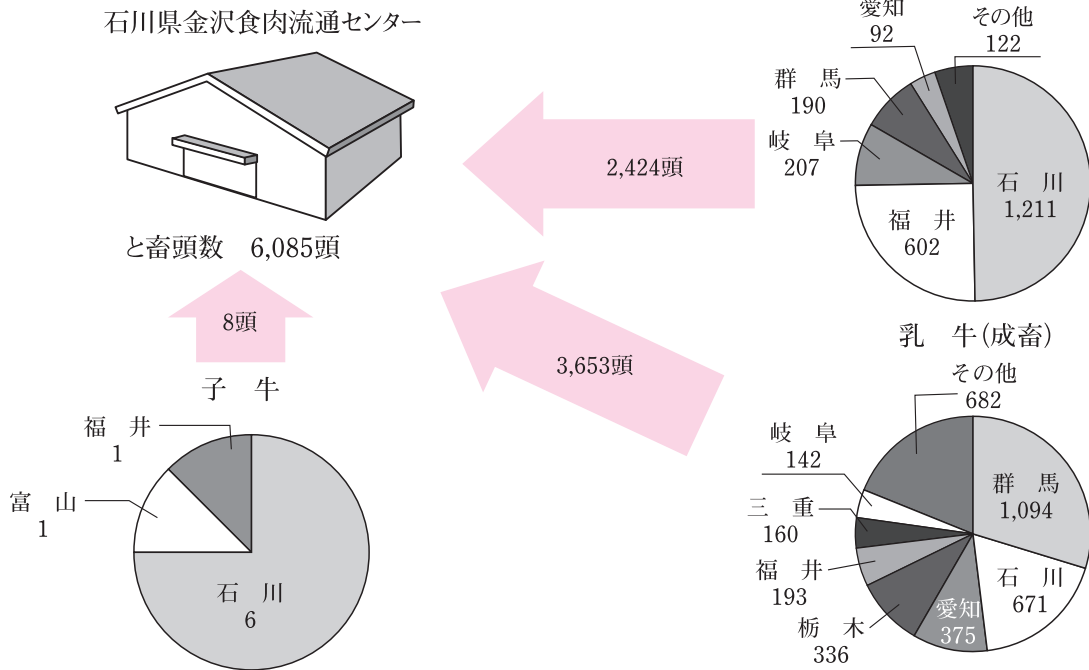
石川県金沢食肉流通センター

と畜頭数　6,085頭

8頭

子　牛

福　井
1

富　山
1

石　川
6

2,424頭

愛知
92

その他
122

群　馬
190

岐　阜
207

石　川
1,211

福　井
602

3,653頭

乳　牛（成畜）

その他
682

岐　阜
142

群　馬
1,094

三　重
160

福　井
193

石　川
671

愛知
375

栃　木
336